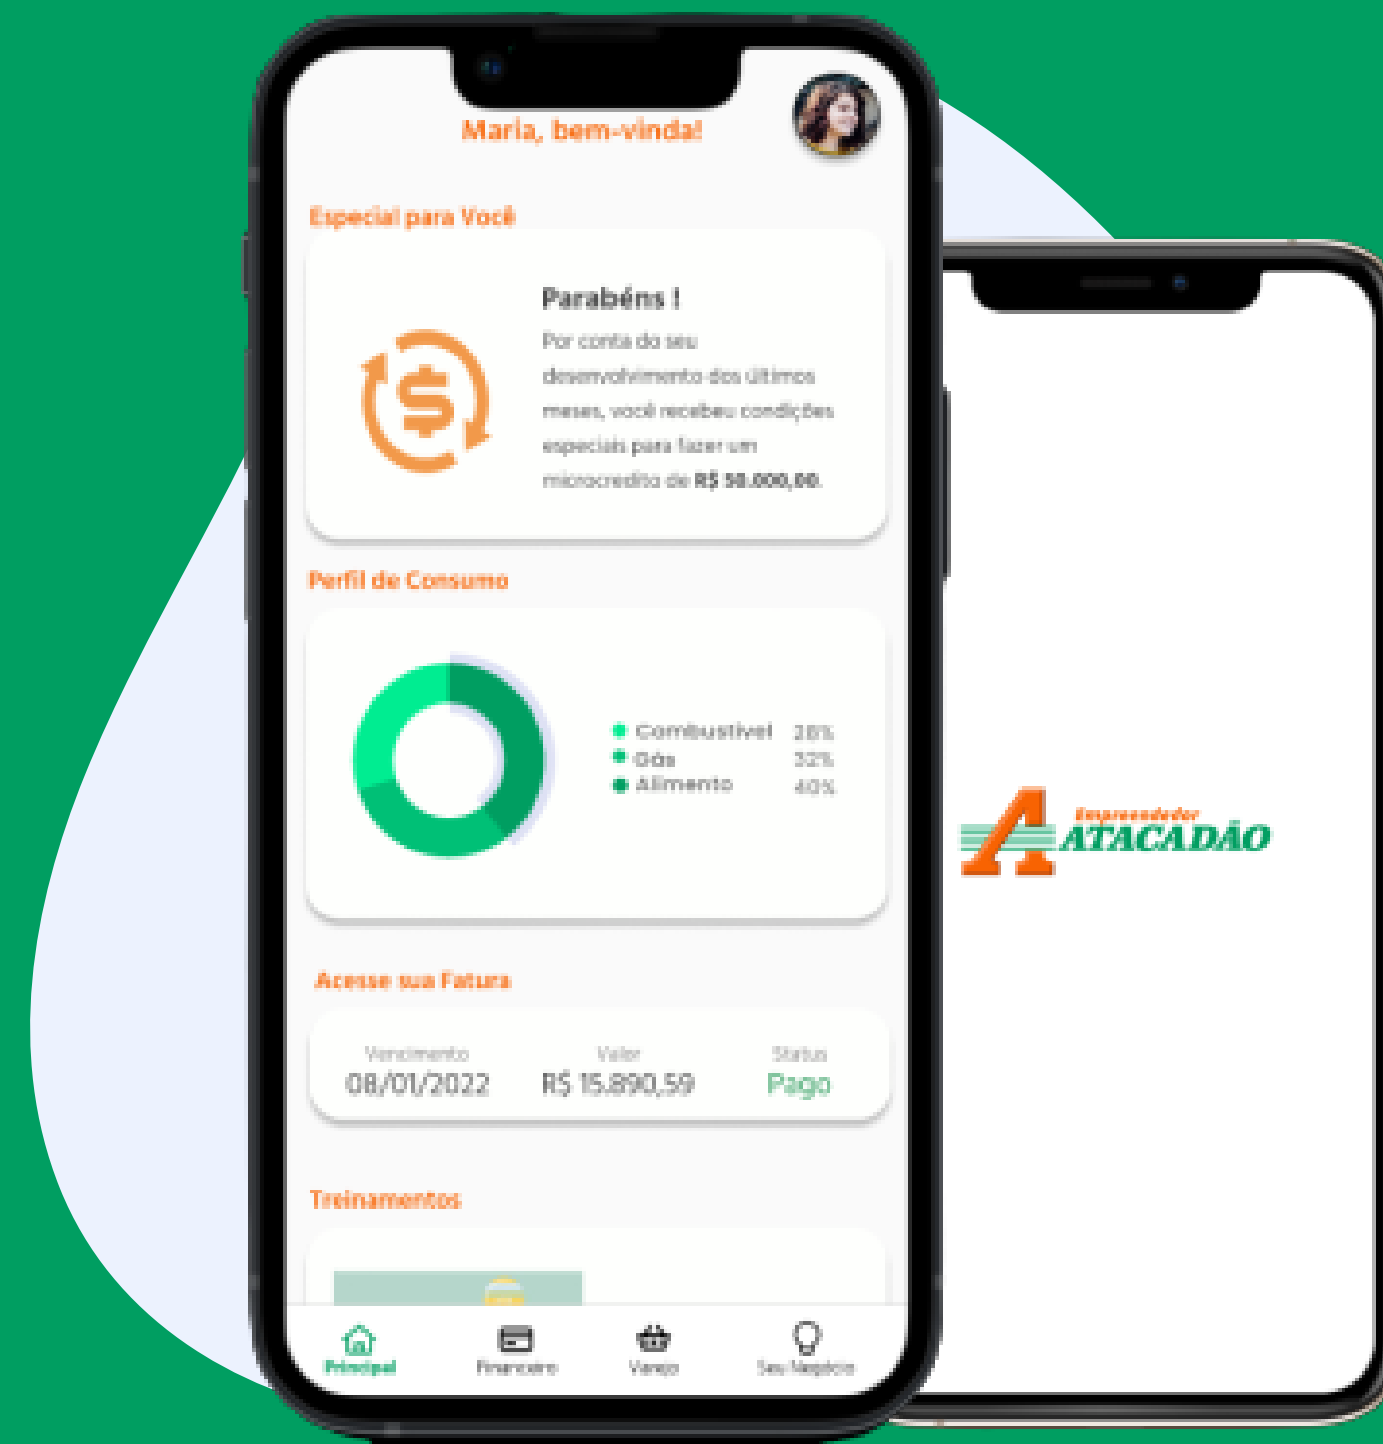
Maria, bem-vinda!

Especial para Você

Parabéns !

Por conta do seu desenvolvimento dos últimos meses, você recebeu condições especiais para fazer um microcredito de R$ 50.000,00.

Perfil de Consumo

Combustivel 28%
Gás 32%
Alimento 40%

Acesse sua Fatura

| Vencimento | Valor | Status |
|---|---|---|
| 08/01/2022 | R$ 15.890,59 | Pago |

Treinamentos

Principal
Financeiro
Varejo
Seu Negócio

Empreendedor
ATACADÃO